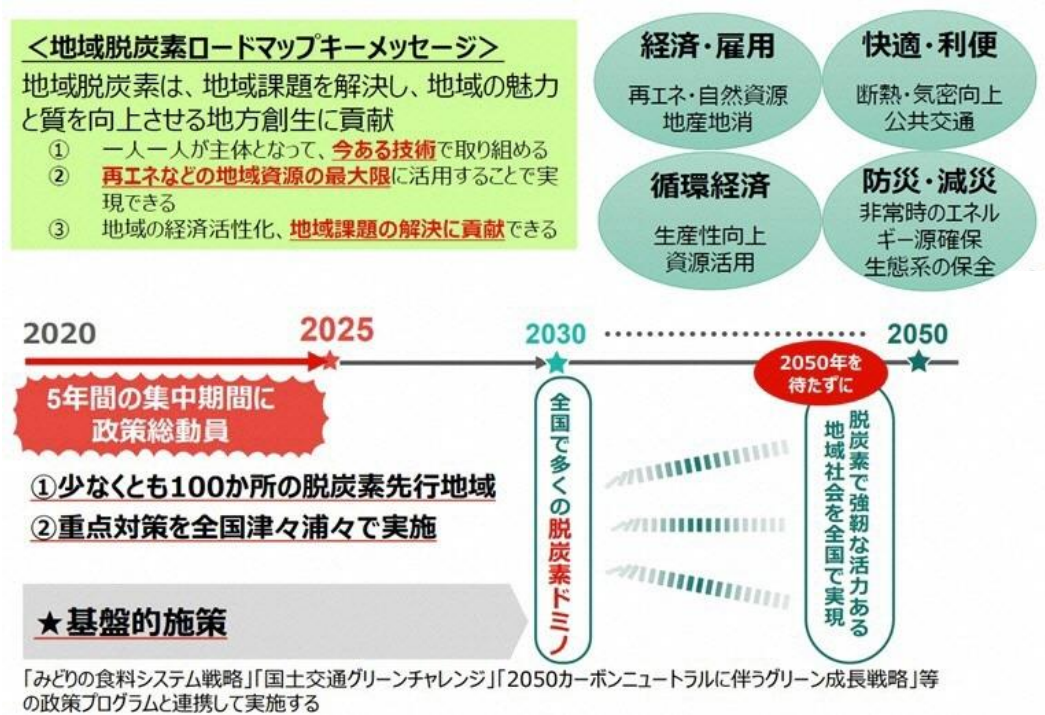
＜地域脱炭素ロードマップキーメッセージ＞

地域脱炭素は、地域課題を解決し、地域の魅力と質を向上させる地方創生に貢献

① 一人一人が主体となって、今ある技術で取り組める

② 再エネなどの地域資源の最大限に活用することで実現できる

③ 地域の経済活性化、地域課題の解決に貢献できる

経済・雇用
再エネ・自然資源
地産地消

快適・利便
断熱・気密向上
公共交通

循環経済
生産性向上
資源活用

防災・減災
非常時のエネルギー源確保
生態系の保全

2020

2025

2030

2050

2050年を待たずに

5年間の集中期間に政策総動員

①少なくとも100か所の脱炭素先行地域

②重点対策を全国津々浦々で実施

全国で多くの脱炭素ドミノ

脱炭素で強靭な活力ある地域社会を全国で実現

★基盤的施策

「みどりの食料システム戦略」「国土交通グリーンチャレンジ」「2050カーボンニュートラルに伴うグリーン成長戦略」等の政策プログラムと連携して実施する